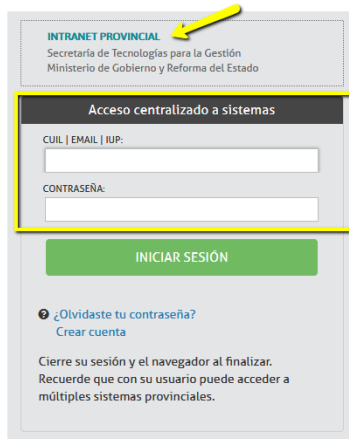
INTRANET PROVINCIAL
Secretaría de Tecnologías para la Gestión
Ministerio de Gobierno y Reforma del Estado

Acceso centralizado a sistemas

CUIL | EMAIL | IUP:

CONTRASEÑA:

INICIAR SESIÓN

¿Olvidaste tu contraseña?
Crear cuenta

Cierre su sesión y el navegador al finalizar. Recuerde que con su usuario puede acceder a múltiples sistemas provinciales.